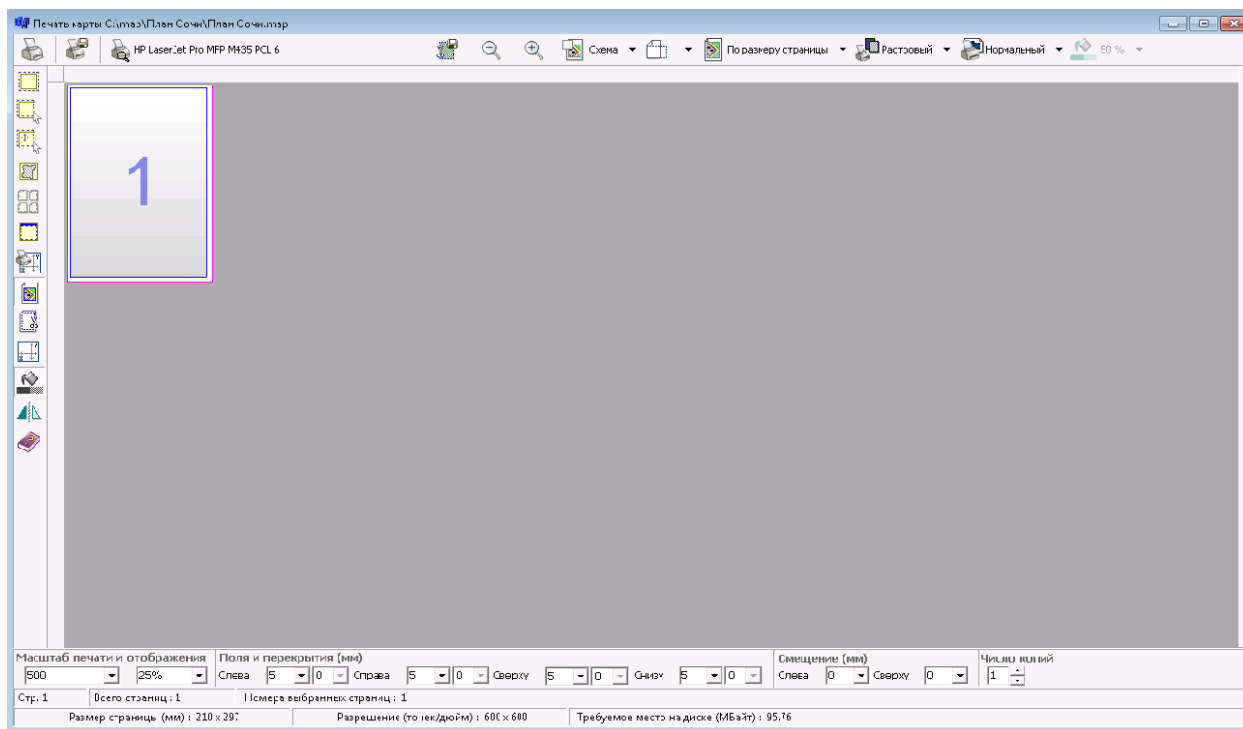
Печать карты C:\map\План Сочи\План Сочи.map

HP LaserJet Pro MFP M435 PCL 6

Схема
По размеру страницы
Растровый
Нормальный
50 %

1

Масштаб печати и отображения
500
25%
Поля и перекрытия (мм)
Слева 5 0 Справа 5 0 Сверху 5 0 Снизу 5 0
Смещение (мм)
Слева 0 Сверху 0
Число копий
1

Стр. 1
Всего страниц : 1
Номера выбранных страниц : 1

Размер страницы (мм) : 210 x 297
Разрешение (точек/дюйм) : 600 x 600
Требуемое место на диске (МБайт) : 95.76